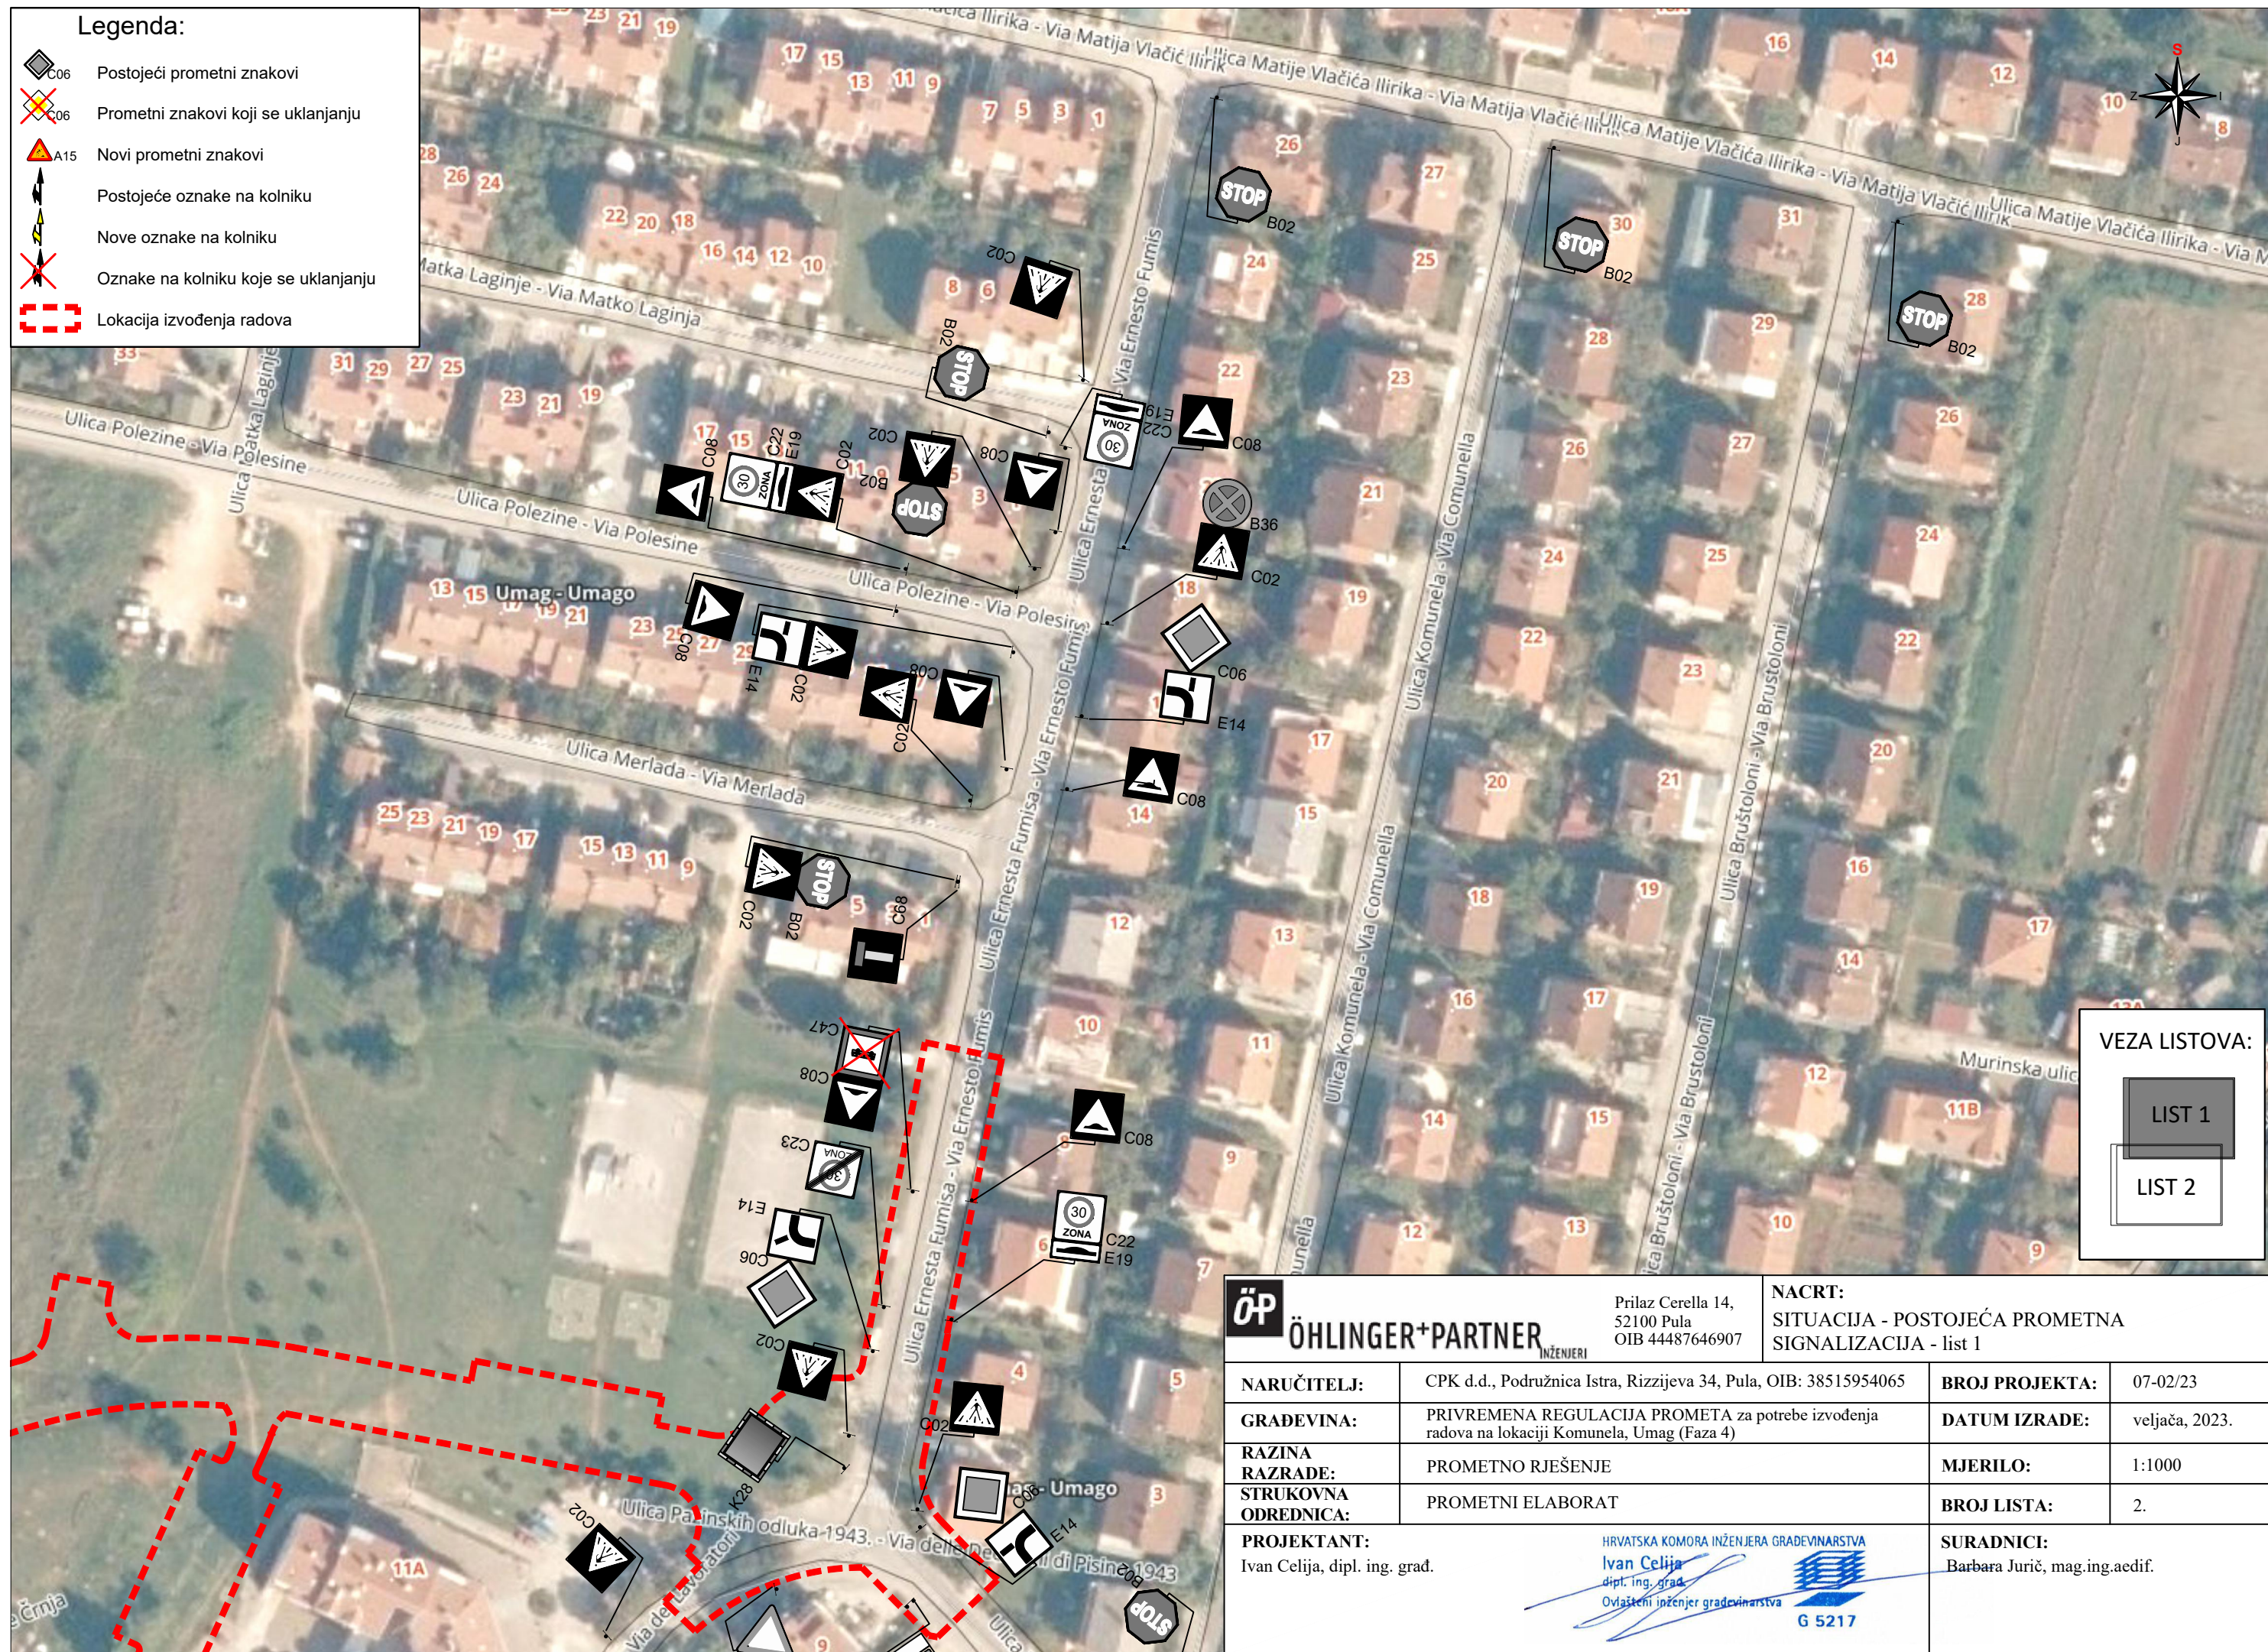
Legenda:

C06 Postojeći prometni znakovi
C06 Prometni znakovi koji se uklanjanju
A15 Novi prometni znakovi
Postojeće oznake na kolniku
Nove oznake na kolniku
Oznake na kolniku koje se uklanjanju
Lokacija izvođenja radova

S
Z I
J

Ulica Matije Vlačića Ilirika - Via Matija Vlačić Ilirik
Ulica Matije Vlačića Ilirika - Via Matija Vlačić Ilirik
Ulica Matije Vlačića Ilirika - Via Matija Vlačić Ilirik
Ulica Matije Vlačića Ilirika - Via M
Ulica Matka Laginje - Via Matko Laginja
Ulica Matka Laginje
Ulica Polezine - Via Polesine
Ulica Polezine - Via Polesine
Ulica Polezine - Via Polesine
Umag - Umago
Ulica Merlada - Via Merlada
Ulica Ernesta Fumisa - Via Ernesto Fumis
Ulica Ernesta Fumisa - Via Ernesto Fumis
Ulica Ernesta Fumisa - Via Ernesto Fumis
Ulica Ernesta Fumisa - Via Ernesto Fumis
Ulica Komunela - Via Comunella
Ulica Komunela - Via Comunella
Ulica Brustolonii - Via Brustoloni
Ulica Brustoloni - Via Brustoloni
Murinska ulic
Ulica Palinskih odluka 1943. - Via delle delibere di Pisino 1943
Via del Lavoratori
Umago
Črnja

STOP B02
STOP B02
STOP B02
STOP B02
STOP B02
STOP B02
STOP
C02 C02 C02 C02 C02 C02 C02 C02 C02 C02
C08 C08 C08 C08 C08 C08 C08 C08 C08
C22 E19 30 ZONA
C22 E19 30 ZONA
C22 E19 30 ZONA
B36
C06 C06 C06
E14 E14 E14 E14
C68
C47
C23 ZONA 30
K28

VEZA LISTOVA:
LIST 1
LIST 2

ÖP ÖHLINGER+PARTNER INŽENJERI
Prilaz Cerella 14, 52100 Pula OIB 44487646907

NACRT: SITUACIJA - POSTOJEĆA PROMETNA SIGNALIZACIJA - list 1

| NARUČITELJ: | CPK d.d., Podružnica Istra, Rizzijeva 34, Pula, OIB: 38515954065 | BROJ PROJEKTA: | 07-02/23 |
|---|---|---|---|
| GRAĐEVINA: | PRIVREMENA REGULACIJA PROMETA za potrebe izvođenja radova na lokaciji Komunela, Umag (Faza 4) | DATUM IZRADE: | veljača, 2023. |
| RAZINA RAZRADE: | PROMETNO RJEŠENJE | MJERILO: | 1:1000 |
| STRUKOVNA ODREDNICA: | PROMETNI ELABORAT | BROJ LISTA: | 2. |

PROJEKTANT:
Ivan Celija, dipl. ing. građ.

HRVATSKA KOMORA INŽENJERA GRAĐEVINARSTVA
Ivan Celija
dipl. ing. građ.
Ovlašteni inženjer građevinarstva
G 5217

SURADNICI:
Barbara Jurić, mag.ing.aedif.